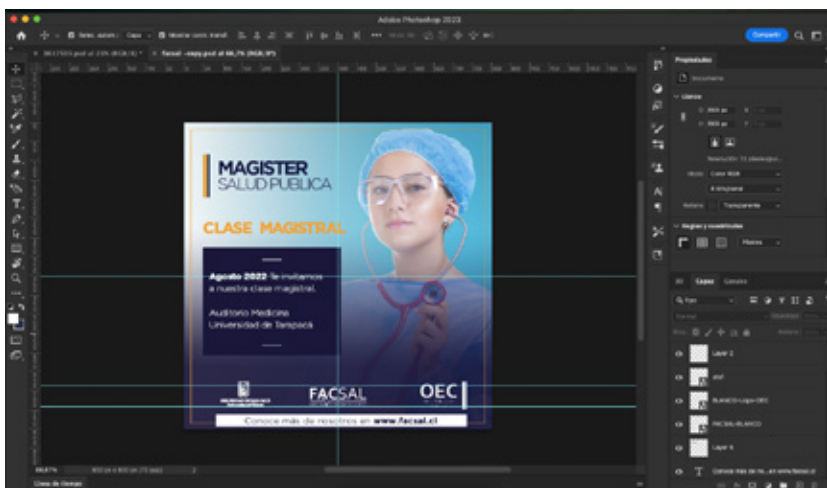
Adobe Photoshop 2023

Compartir

facsal - copy.psd al 66,7% (RGB/8*)

Propiedades

Documento

Lienzo

Reglas y cuadrículas

Capas

Canales

Layer 2

BLANCO-Logo OEC

FACSAL-BLANCO

Layer 9

Conoce más de no...en www.facsal.cl

MAGISTER
SALUD PUBLICA

CLASE MAGISTRAL

Agosto 2022 Te invitamos a nuestra clase magistral.

Auditorio Medicina
Universidad de Tarapacá

FACSAL

OEC

Conoce más de nosotros en www.facsal.cl

66,67%

Línea de tiempo